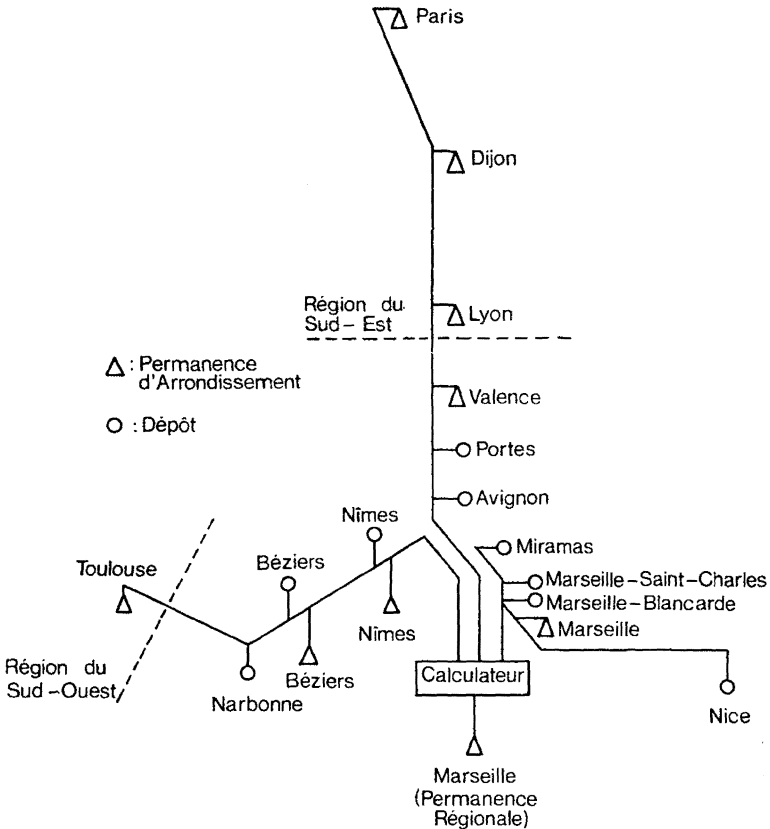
Paris

Dijon

Région du Sud-Est

Lyon

$\Delta$ : Permanence d'Arrondissement

○ : Dépôt

Valence

Portes

Avignon

Nîmes

Béziers

Toulouse

Miramas

Marseille-Saint-Charles

Marseille-Blancarde

Marseille

Nîmes

Béziers

Région du Sud-Ouest

Narbonne

Calculateur

Nice

Marseille (Permanence Régionale)